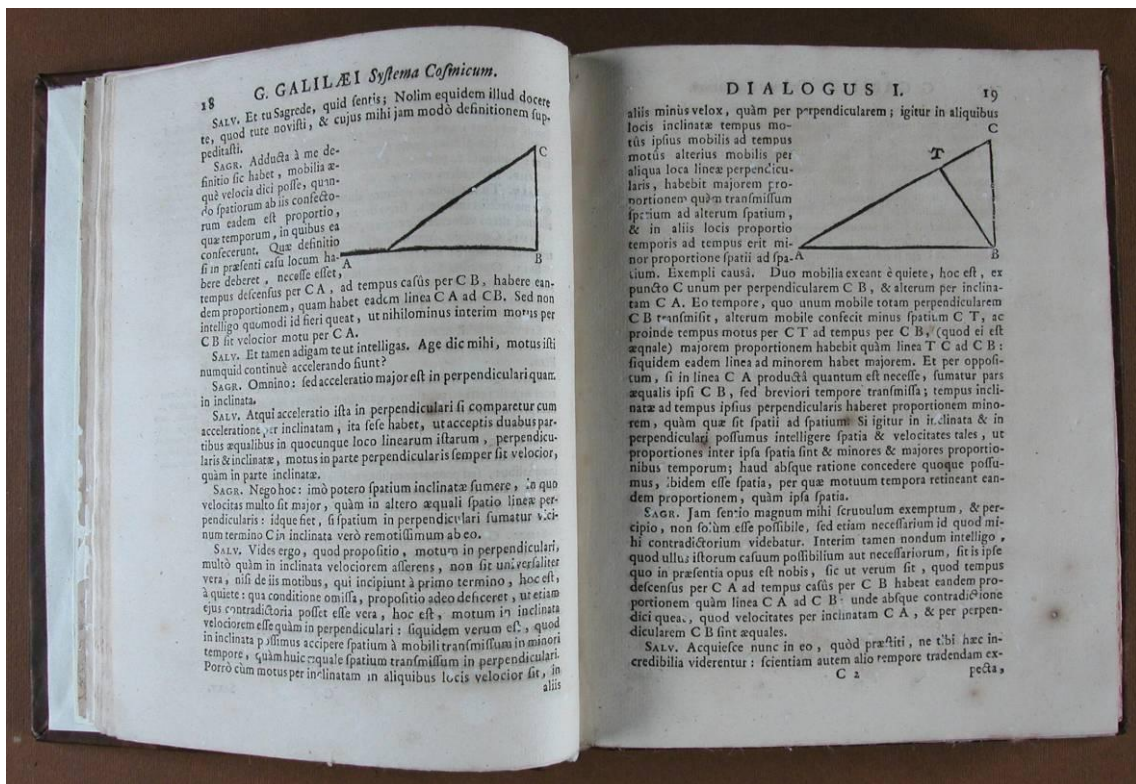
18 G. GALILÆI Systema Cosmicum.

Salv. Et tu Sagrede, quid sentis; Nolim equidem illud docere te, quod tute novisti, & cujus mihi jam modò definitionem suppeditasti.

Sagr. Adducta à me definitio sic habet, mobilia æquè velocia dici posse, quando spatiorum ab iis confectorum eadem est proportio, quæ temporum, in quibus ea confecerunt. Quæ definitio si in præsenti casu locum habere deberet, necesse esset, tempus descensus per C A, ad tempus casûs per C B, habere eandem proportionem, quam habet eadem linea C A ad C B. Sed non intelligo quomodi id fieri queat, ut nihilominus interim motus per C B sit velocior motu per C A.

Salv. Et tamen adigam te ut intelligas. Age dic mihi, motus isti numquid continuè accelerando fiunt?

Sagr. Omnino: sed acceleratio major est in perpendiculari quam in inclinata.

Salv. Atqui acceleratio ista in perpendiculari si comparetur cum acceleratione per inclinatam, ita sese habet, ut acceptis duabus partibus æqualibus in quocunque loco linearum istarum, perpendicularis & inclinatæ, motus in parte perpendicularis semper sit velocior, quàm in parte inclinatæ.

Sagr. Nego hoc: imò potero spatium inclinatæ sumere, in quo velocitas multo sit major, quàm in altero æquali spatio lineæ perpendicularis: idque fiet, si spatium in perpendiculari sumatur vicinum termino C in inclinata verò remotissimum ab eo.

Salv. Vides ergo, quod propositio, motum in perpendiculari, multò quàm in inclinata velociorem asserens, non sit universaliter vera, nisi de iis motibus, qui incipiunt à primo termino, hoc est, à quiete: qua conditione omissa, propositio adeo deficeret, ut etiam ejus contradictoria posset esse vera, hoc est, motum in inclinata velociorem esse quàm in perpendiculari: siquidem verum est, quod in inclinata possimus accipere spatium à mobili transmissum in minori tempore, quàm huic æquale spatium transmissum in perpendiculari. Porrò cùm motus per inclinatam in aliquibus locis velocior sit, in aliis

A B C

DIALOGUS I. 19

aliis minùs velox, quàm per perpendicularem; igitur in aliquibus locis inclinatæ tempus motûs ipsius mobilis ad tempus motûs alterius mobilis per aliqua loca lineæ perpendicularis, habebit majorem proportionem quàm transmissum spatium ad alterum spatium, & in aliis locis proportio temporis ad tempus erit minor proportione spatii ad spatium. Exempli causâ. Duo mobilia exeant è quiete, hoc est, ex puncto C unum per perpendicularem C B, & alterum per inclinatam C A. Eo tempore, quo unum mobile totam perpendicularem C B transmisit, alterum mobile confecit minus spatium C T, ac proinde tempus motus per C T ad tempus per C B, (quod ei est æquale) majorem proportionem habebit quàm linea T C ad C B: siquidem eadem linea ad minorem habet majorem. Et per oppositum, si in linea C A producta quantum est necesse, sumatur pars æqualis ipsi C B, sed breviori tempore transmissa; tempus inclinatæ ad tempus ipsius perpendicularis haberet proportionem minorem, quàm quæ sit spatii ad spatium. Si igitur in inclinata & in perpendiculari possumus intelligere spatia & velocitates tales, ut proportiones inter ipsa spatia sint & minores & majores proportionibus temporum; haud absque ratione concedere quoque possumus, ibidem esse spatia, per quæ motuum tempora retineant eandem proportionem, quàm ipsa spatia.

Sagr. Jam sentio magnum mihi scrupulum exemptum, & percipio, non solùm esse possibile, sed etiam necessarium id quod mihi contradictorium videbatur. Interim tamen nondum intelligo, quod ullus istorum casuum possibilium aut necessariorum, sit is ipse quo in præsentia opus est nobis, sic ut verum sit, quod tempus descensus per C A ad tempus casûs per C B habeat eandem proportionem quàm linea C A ad C B: unde absque contradictione dici queat, quod velocitates per inclinatam C A, & per perpendicularem C B sint æquales.

Salv. Acquiesce nunc in eo, quòd præstiti, ne tibi hæc incredibilia videantur: scientiam autem alio tempore tradendam expecta,

C 2

T C B A